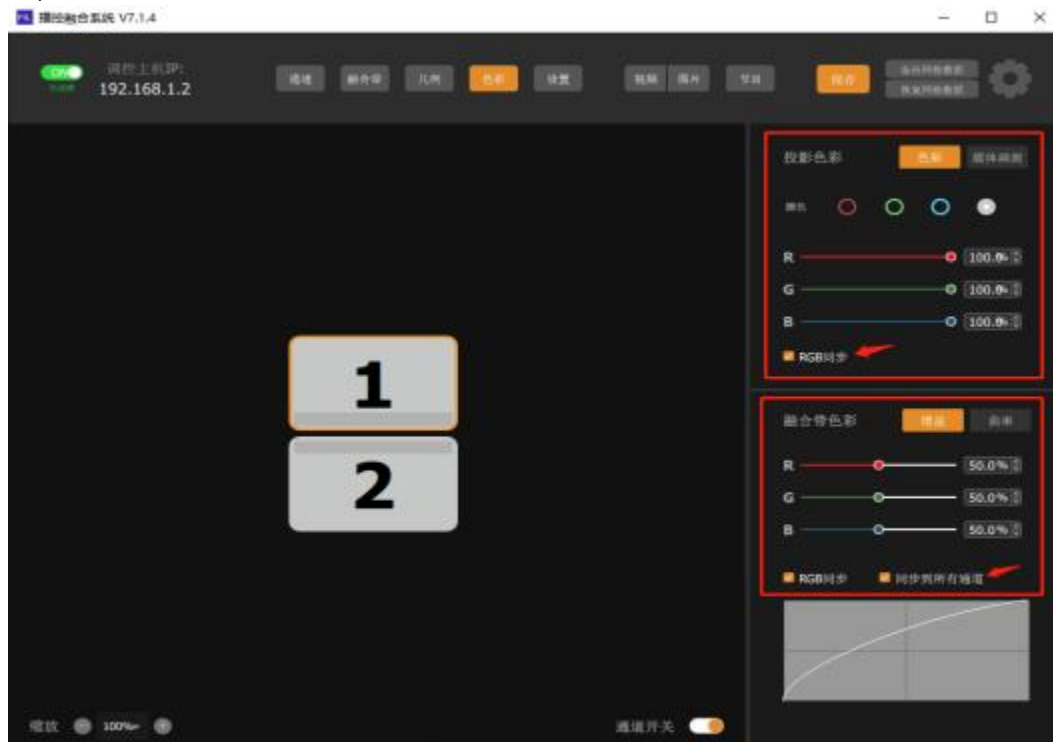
播控融合系统 V7.1.4

ON
调控上机IP:
192.168.1.2

通道 融合带 几何 色彩 设置 视频 图片 节目 保存

投影色彩 色彩 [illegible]
颜色
R 100.0%
G 100.0%
B 100.0%
RGB同步

1
2

融合带色彩 增益 曲率
R 50.0%
G 50.0%
B 50.0%
RGB同步 同步到所有通道

缩放 100%
通道开关